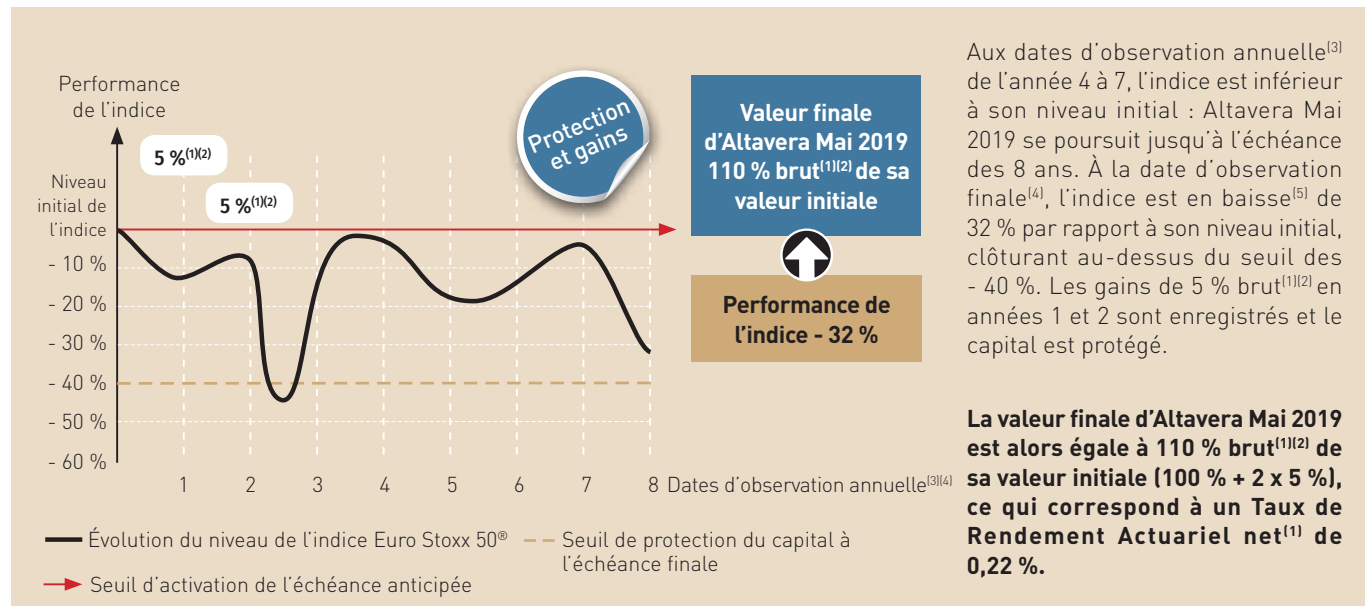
Performance de l'indice

Niveau initial de l'indice

5 %$^{(1)(2)}$

5 %$^{(1)(2)}$

- 10 %
- 20 %
- 30 %
- 40 %
- 50 %
- 60 %

1 2 3 4 5 6 7 8 Dates d'observation annuelle$^{(3)(4)}$

Protection et gains

Valeur finale d'Altavera Mai 2019 110 % brut$^{(1)(2)}$ de sa valeur initiale

Performance de l'indice - 32 %

Évolution du niveau de l'indice Euro Stoxx 50®

Seuil de protection du capital à l'échéance finale

Seuil d'activation de l'échéance anticipée

Aux dates d'observation annuelle$^{(3)}$ de l'année 4 à 7, l'indice est inférieur à son niveau initial : Altavera Mai 2019 se poursuit jusqu'à l'échéance des 8 ans. À la date d'observation finale$^{(4)}$, l'indice est en baisse$^{(5)}$ de 32 % par rapport à son niveau initial, clôturant au-dessus du seuil des - 40 %. Les gains de 5 % brut$^{(1)(2)}$ en années 1 et 2 sont enregistrés et le capital est protégé.

La valeur finale d'Altavera Mai 2019 est alors égale à 110 % brut$^{(1)(2)}$ de sa valeur initiale (100 % + 2 x 5 %), ce qui correspond à un Taux de Rendement Actuariel net$^{(1)}$ de 0,22 %.